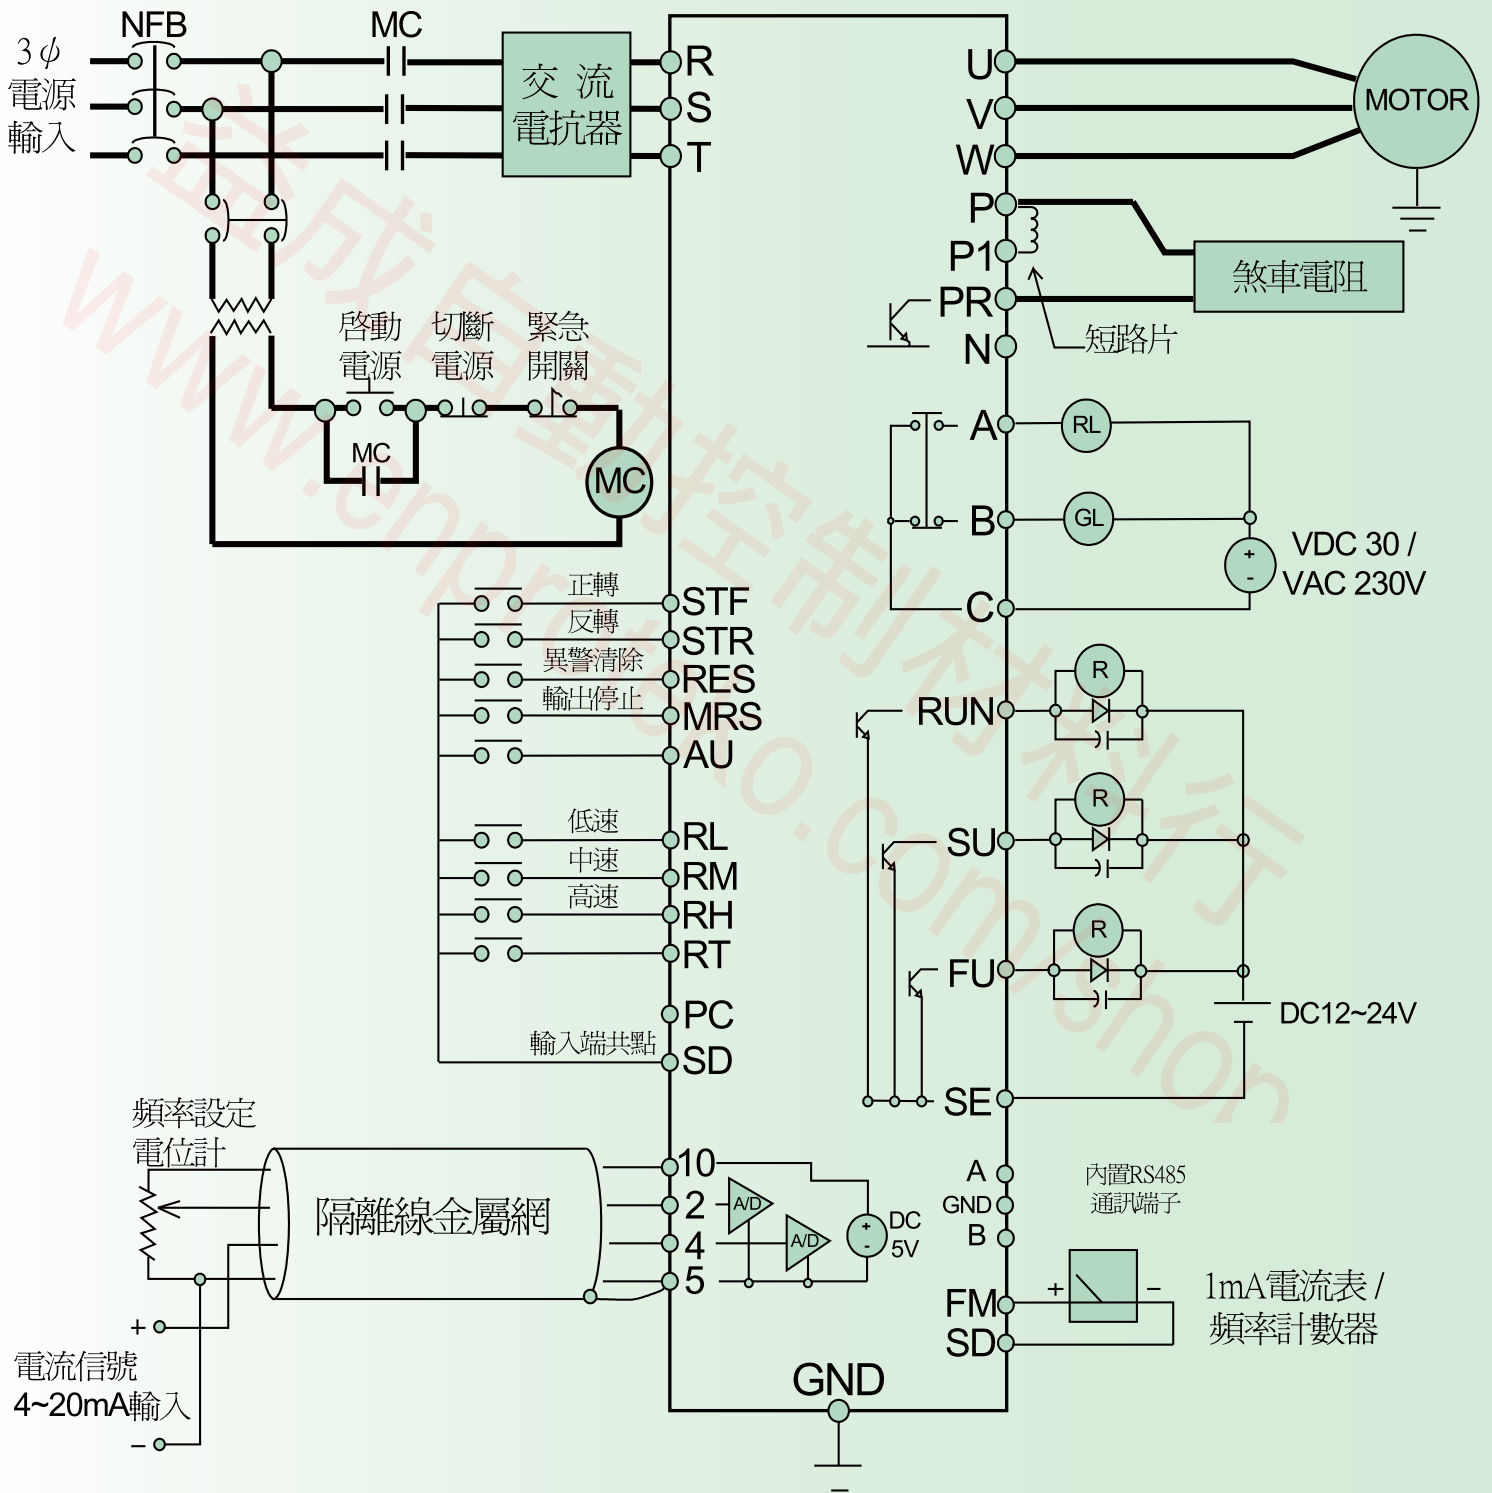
NFB
MC
$3\phi$
電源
輸入
交 流
電抗器
R
S
T
U
V
W
MOTOR
P
P1
PR
N
煞車電阻
短路片
啓動
電源
切斷
電源
緊急
開關
MC
MC
A
B
C
RL
GL
VDC 30 /
VAC 230V
正轉
反轉
異警清除
輸出停止
STF
STR
RES
MRS
AU
低速
中速
高速
RL
RM
RH
RT
PC
輸入端共點
SD
RUN
R
SU
R
FU
R
DC12~24V
SE
頻率設定
電位計
隔離線金屬網
10
2
4
5
A/D
A/D
DC
5V
A
GND
B
內置RS485
通訊端子
+
−
1mA電流表 /
頻率計數器
FM
SD
GND
+
電流信號
4~20mA輸入
−
崇成自動控制材料行
www.chnroao.com.tw